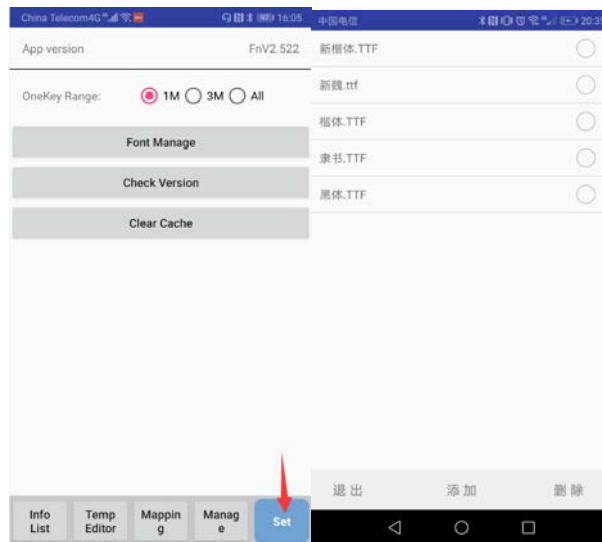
China Telecom4G 16:05

App version FnV2.522

OneKey Range: 1M 3M All

Font Manage

Check Version

Clear Cache

Info List

Temp Editor

Mapping

Manage

Set

中国电信 20:3

新楷体.TTF

新魏.ttf

楷体.TTF

隶书.TTF

黑体.TTF

退出

添加

删除